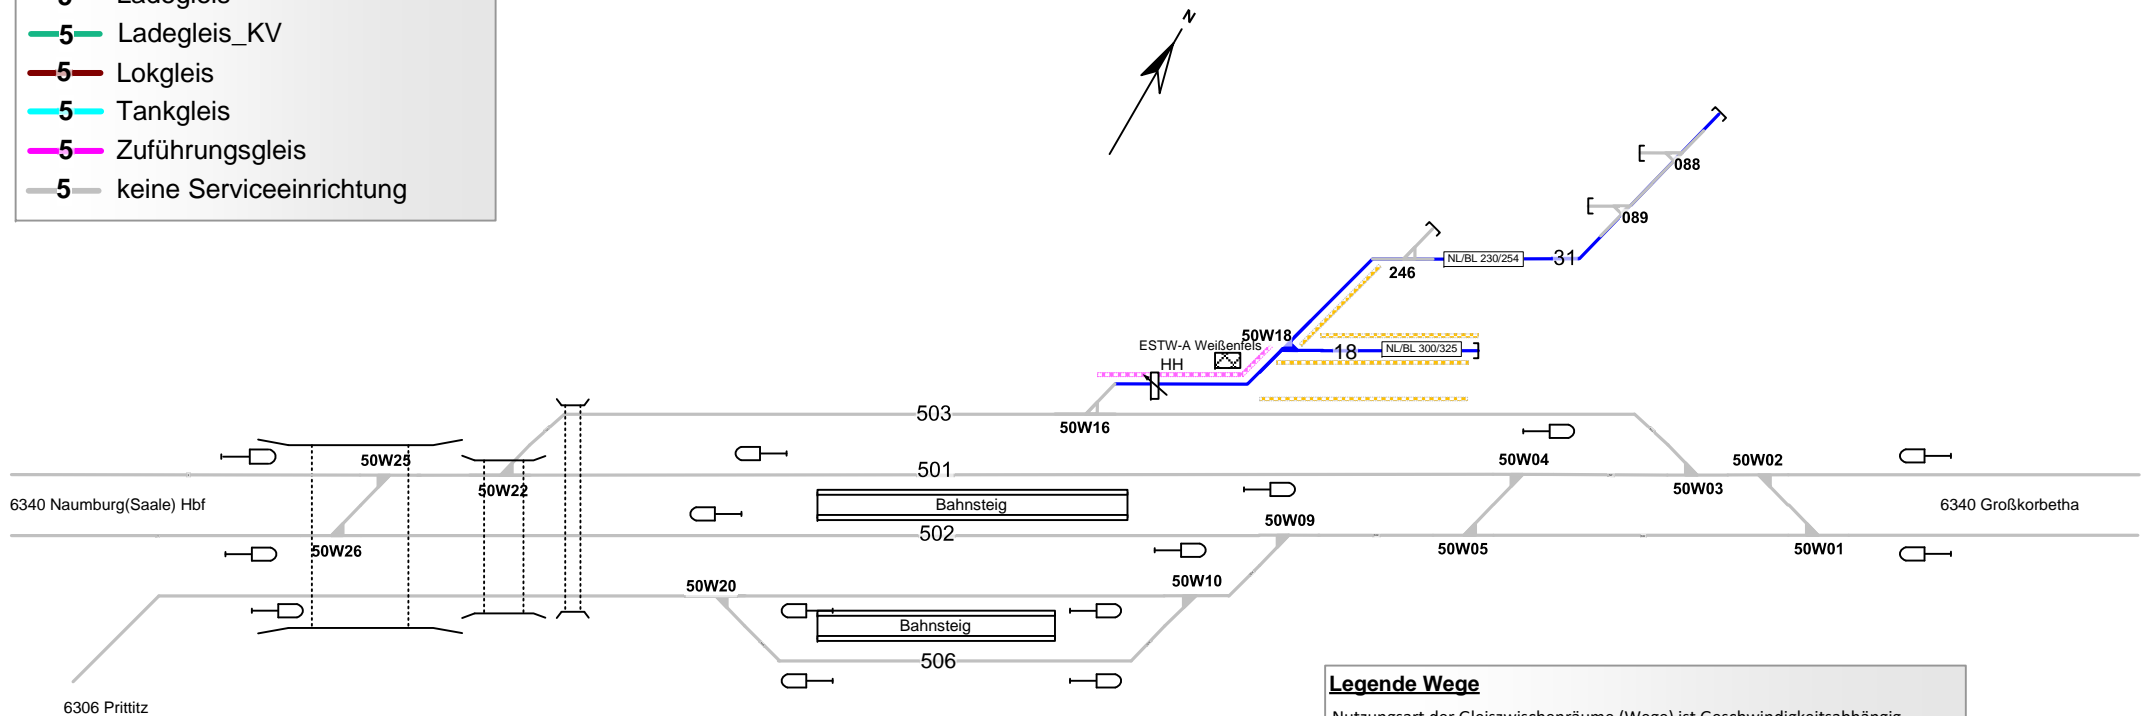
5 Ladegleis_KV
5 Lokgleis
5 Tankgleis
5 Zuführungsgleis
5 keine Serviceeinrichtung

N

088
089
246
NL/BL 230/254
31
50W18
ESTW-A Weißenfels
HH
18
NL/BL 300/325
503
50W16
50W25
50W22
501
50W04
50W02
50W03
6340 Naumburg(Saale) Hbf
Bahnsteig
6340 Großkorbetha
50W09
502
50W26
50W05
50W01
50W20
50W10
Bahnsteig
506
6306 Prittitz

Legende Wege
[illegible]